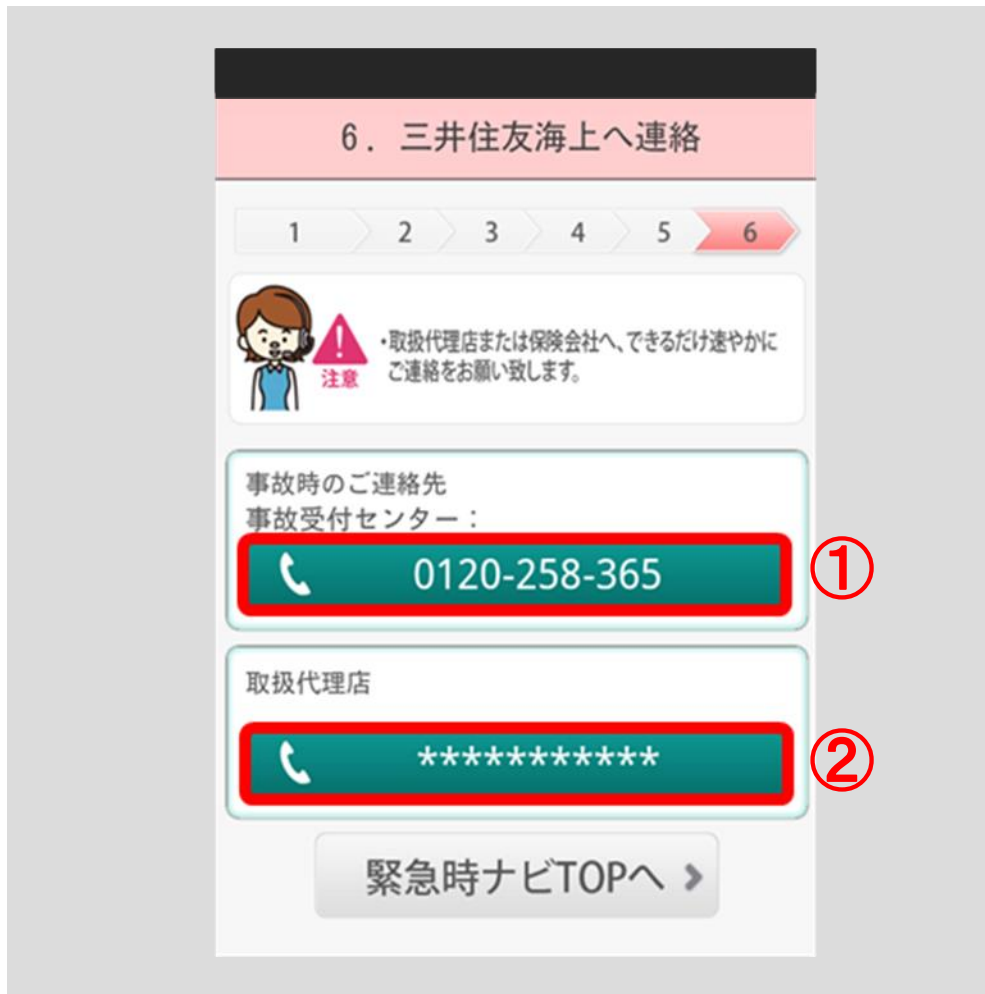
6．三井住友海上へ連絡

1 2 3 4 5 6

注意

・取扱代理店または保険会社へ、できるだけ速やかにご連絡をお願い致します。

事故時のご連絡先
事故受付センター：

0120-258-365

①

取扱代理店

***********

②

緊急時ナビTOPへ